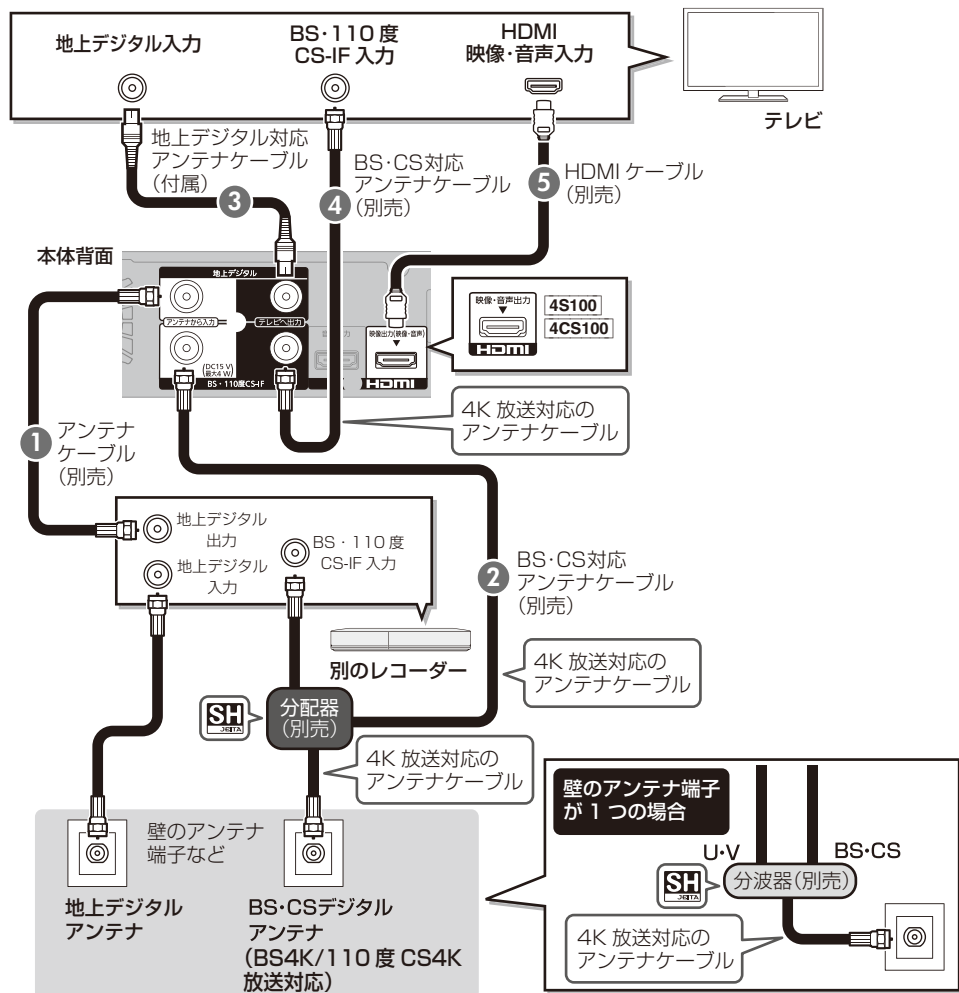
地上デジタル入力

BS·110度 CS-IF 入力

HDMI 映像·音声入力

テレビ

地上デジタル対応 アンテナケーブル (付属)

3

BS·CS対応 アンテナケーブル (別売)

4

5 HDMI ケーブル (別売)

本体背面

地上デジタル

アンテナから入力

テレビへ出力

(DC15 V 最大4 W)

BS・110度CS-IF

映像出力(映像·音声)

HDMI

映像·音声出力

HDMI

4S100

4CS100

4K 放送対応の アンテナケーブル

1 アンテナ ケーブル (別売)

地上デジタル 出力

地上デジタル 入力

BS・110度 CS-IF 入力

2 BS·CS対応 アンテナケーブル (別売)

別のレコーダー

4K 放送対応の アンテナケーブル

SH JEITA

分配器 (別売)

4K 放送対応の アンテナケーブル

壁のアンテナ端子が 1 つの場合

U·V

BS·CS

SH JEITA

分波器(別売)

4K 放送対応の アンテナケーブル

壁のアンテナ 端子など

地上デジタル アンテナ

BS·CSデジタル アンテナ (BS4K/110度 CS4K 放送対応)